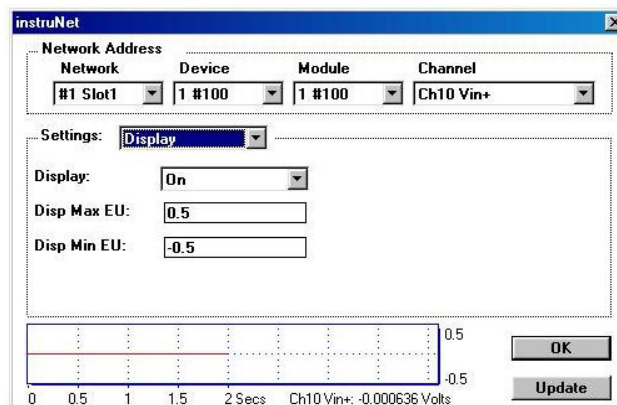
instruNet

Network Address

| Network | Device | Module | Channel |
|---|---|---|---|
| #1 Slot1 | 1 #100 | 1 #100 | Ch10 Vin+ |

Settings: Display

Display: On

Disp Max EU: 0.5

Disp Min EU: -0.5

0.5

-0.5

0 0.5 1 1.5 2 Secs Ch10 Vin+: -0.000636 Volts

OK

Update